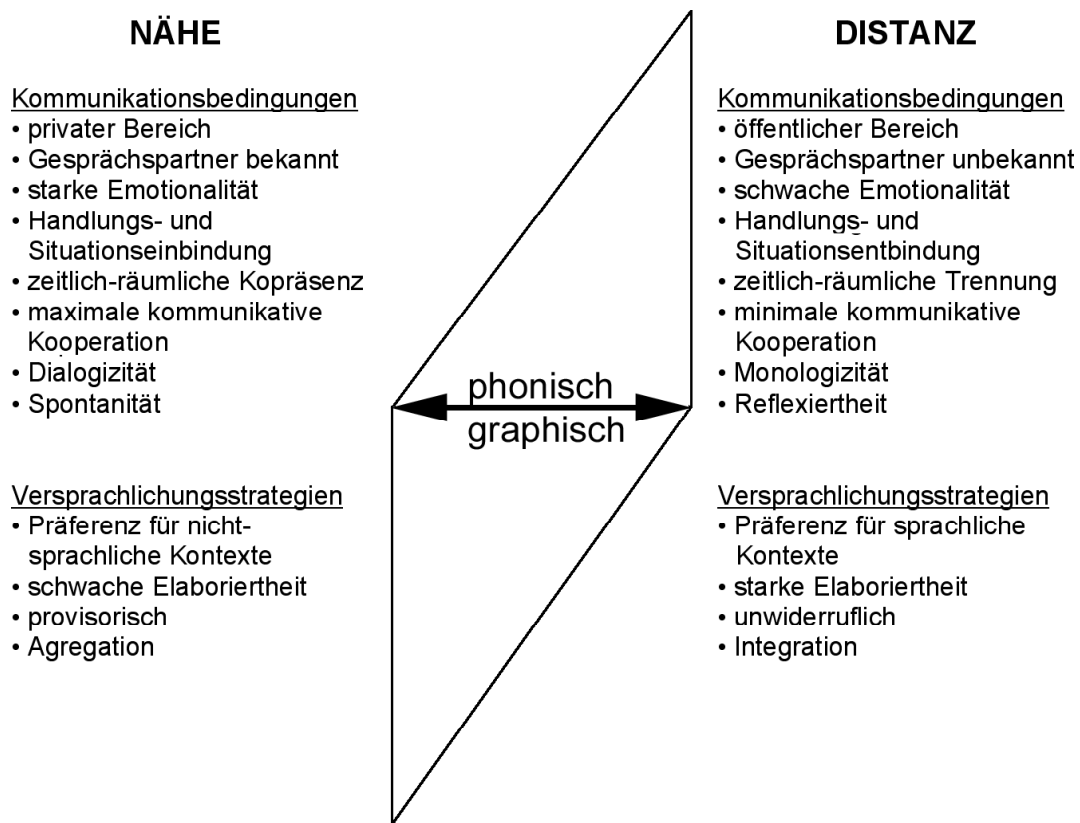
NÄHE

Kommunikationsbedingungen
• privater Bereich
• Gesprächspartner bekannt
• starke Emotionalität
• Handlungs- und Situationseinbindung
• zeitlich-räumliche Kopräsenz
• maximale kommunikative Kooperation
• Dialogizität
• Spontanität

Versprachlichungsstrategien
• Präferenz für nichtsprachliche Kontexte
• schwache Elaboriertheit
• provisorisch
• Agregation

phonisch
graphisch

DISTANZ

Kommunikationsbedingungen
• öffentlicher Bereich
• Gesprächspartner unbekannt
• schwache Emotionalität
• Handlungs- und Situationsentbindung
• zeitlich-räumliche Trennung
• minimale kommunikative Kooperation
• Monologizität
• Reflexiertheit

Versprachlichungsstrategien
• Präferenz für sprachliche Kontexte
• starke Elaboriertheit
• unwiderruflich
• Integration